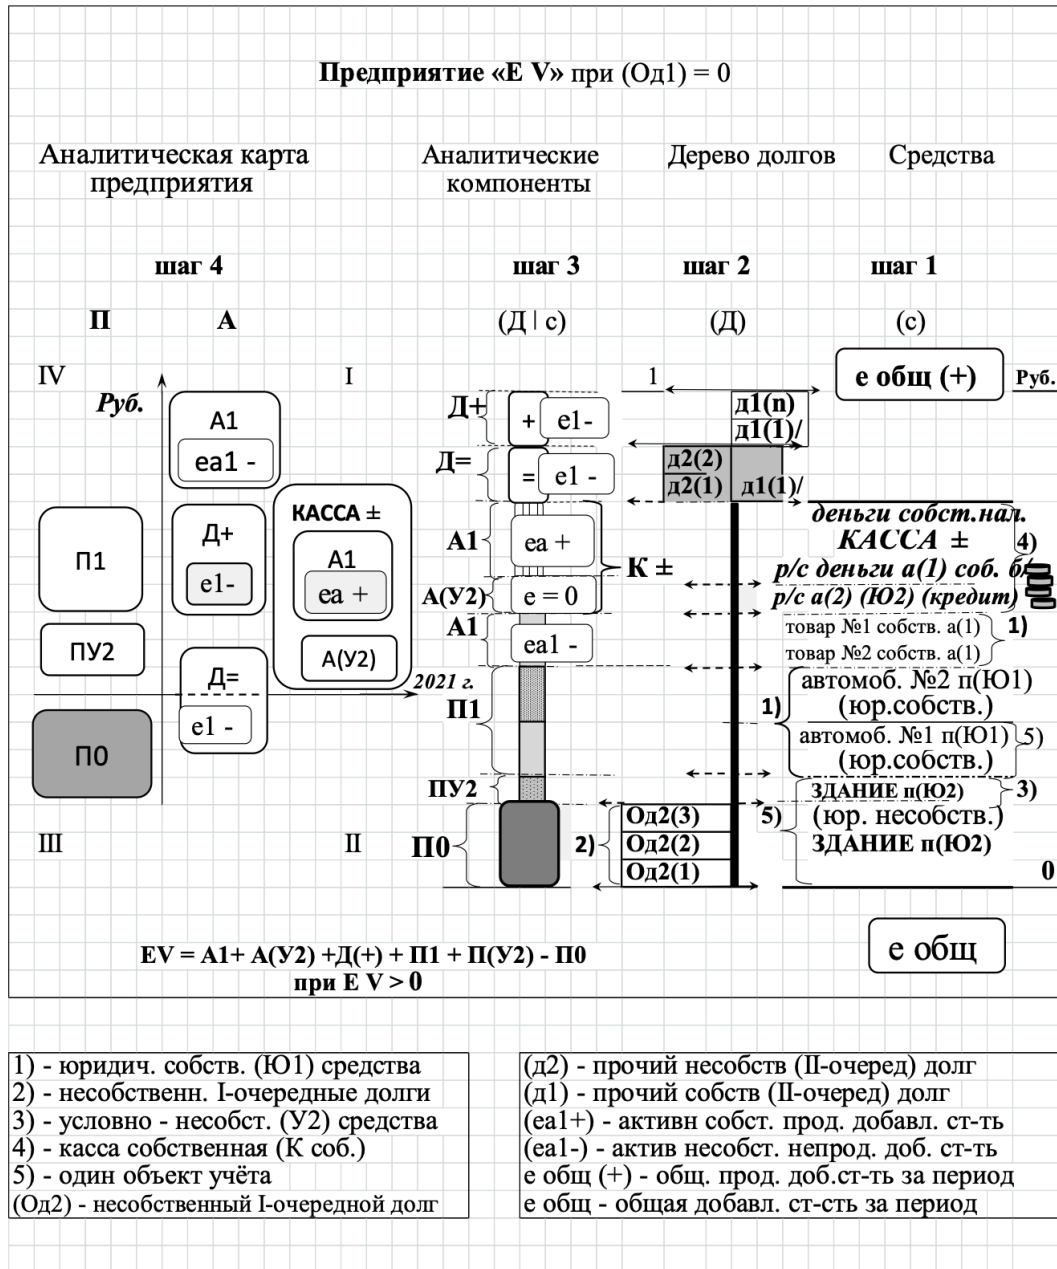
Предприятие «Е V» при (Од1) = 0

Аналитическая карта предприятия

Аналитические компоненты

Дерево долгов

Средства

шаг 4

шаг 3

шаг 2

шаг 1

П

А

(Д | с)

(Д)

(с)

IV

I

Руб.

А1

еа1 -

П1

Д+

е1-

КАССА ±

А1

еа +

ПУ2

А(У2)

Д=

е1 -

П0

2021 г.

III

II

Д+

+

е1-

Д=

=

е1 -

А1

еа +

К ±

А(У2)

е = 0

А1

еа1 -

П1

ПУ2

П0

2)

1

е общ (+)

Руб.

д1(n)

д1(1)/

д2(2)

д2(1)

д1(1)/

деньги собст.нал.

КАССА ±

4)

р/с деньги а(1) соб. б/

р/с а(2) (Ю2) (кредит)

товар №1 собств. а(1)

1)

товар №2 собств. а(1)

автомоб. №2 п(Ю1)

1)

(юр.собств.)

автомоб. №1 п(Ю1)

5)

(юр.собств.)

ЗДАНИЕ п(Ю2)

3)

Од2(3)

5)

(юр. несобств.)

Од2(2)

ЗДАНИЕ п(Ю2)

Од2(1)

0

EV = А1+ А(У2) +Д(+) + П1 + П(У2) - П0
при Е V > 0

е общ

1) - юридич. собств. (Ю1) средства
2) - несобственн. I-очередные долги
3) - условно - несобст. (У2) средства
4) - касса собственная (К соб.)
5) - один объект учёта
(Од2) - несобственный I-очередной долг

(д2) - прочий несобств (II-очеред) долг
(д1) - прочий собств (II-очеред) долг
(еа1+) - активн собст. прод. добавл. ст-ть
(еа1-) - актив несобст. непрод. доб. ст-ть
е общ (+) - общ. прод. доб.ст-ть за период
е общ - общая добавл. ст-сть за период